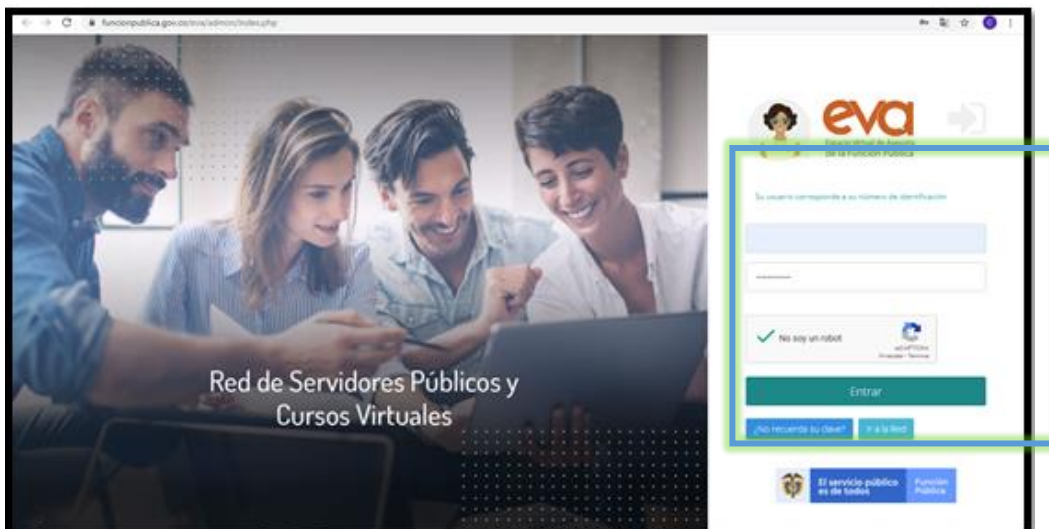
funcionpublica.gov.co/eva/admon/index.php

eva
Espacio Virtual de Asesoría de la Función Pública

Su usuario corresponde a su número de identificación

No soy un robot
reCAPTCHA
Privacidad - Términos

Entrar

¿No recuerda su clave?
Ir a la Red

Red de Servidores Públicos y Cursos Virtuales

El servicio público es de todos
Función Pública